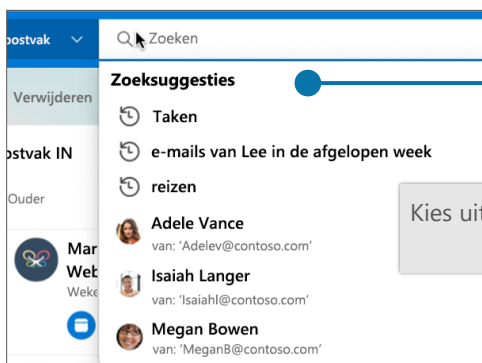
ostvak

Zoeken

Zoeksuggesties

Verwijderen

Taken

ostvak IN

e-mails van Lee in de afgelopen week

reizen

Ouder

Kies uit

Adele Vance
van: 'Adelev@contoso.com'

Mar
Web
Weke

Isaiah Langer
van: 'IsaiahL@contoso.com'

Megan Bowen
van: 'MeganB@contoso.com'